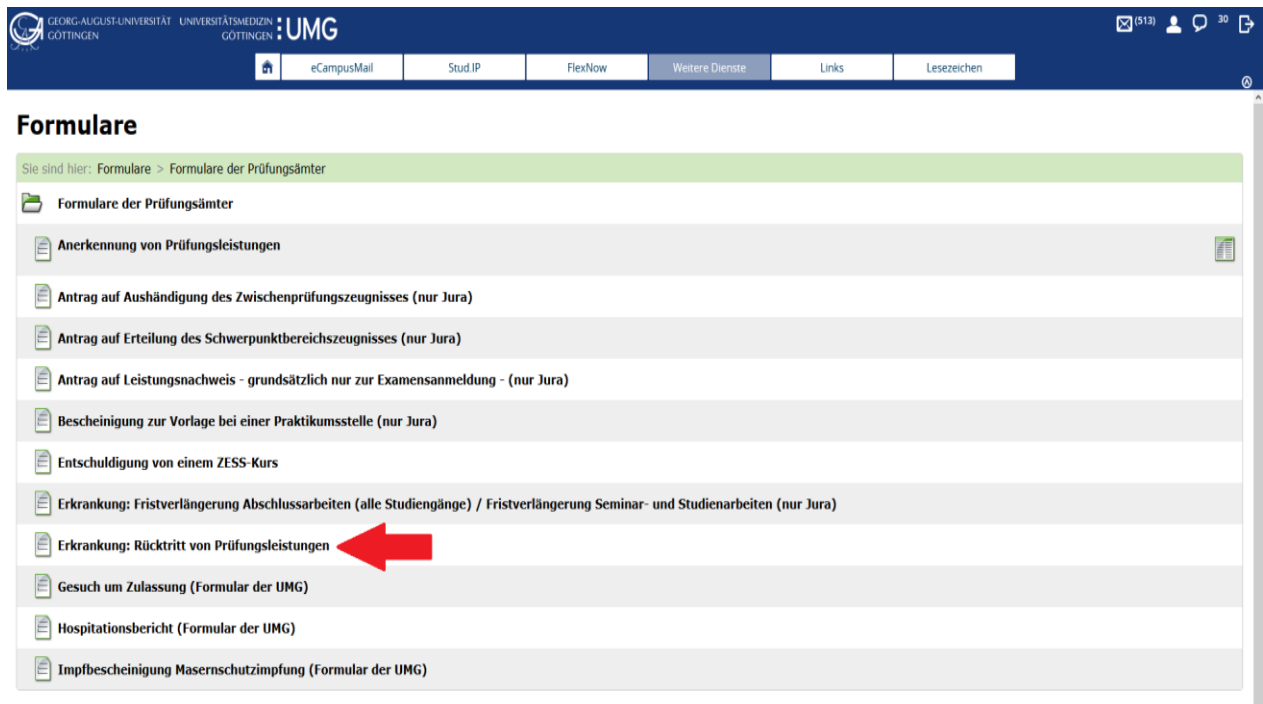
GEORG-AUGUST-UNIVERSITÄT GÖTTINGEN UNIVERSITÄTSMEDIZIN GÖTTINGEN UMG

(513) 30

eCampusMail | Stud.IP | FlexNow | Weitere Dienste | Links | Lesezeichen

Formulare

Sie sind hier: Formulare > Formulare der Prüfungsämter

Formulare der Prüfungsämter

Anerkennung von Prüfungsleistungen

Antrag auf Aushändigung des Zwischenprüfungszeugnisses (nur Jura)

Antrag auf Erteilung des Schwerpunktbereichszeugnisses (nur Jura)

Antrag auf Leistungsnachweis - grundsätzlich nur zur Examensanmeldung - (nur Jura)

Bescheinigung zur Vorlage bei einer Praktikumsstelle (nur Jura)

Entschuldigung von einem ZESS-Kurs

Erkrankung: Fristverlängerung Abschlussarbeiten (alle Studiengänge) / Fristverlängerung Seminar- und Studienarbeiten (nur Jura)

Erkrankung: Rücktritt von Prüfungsleistungen

Gesuch um Zulassung (Formular der UMG)

Hospitationsbericht (Formular der UMG)

Impfbescheinigung Masernschutzimpfung (Formular der UMG)